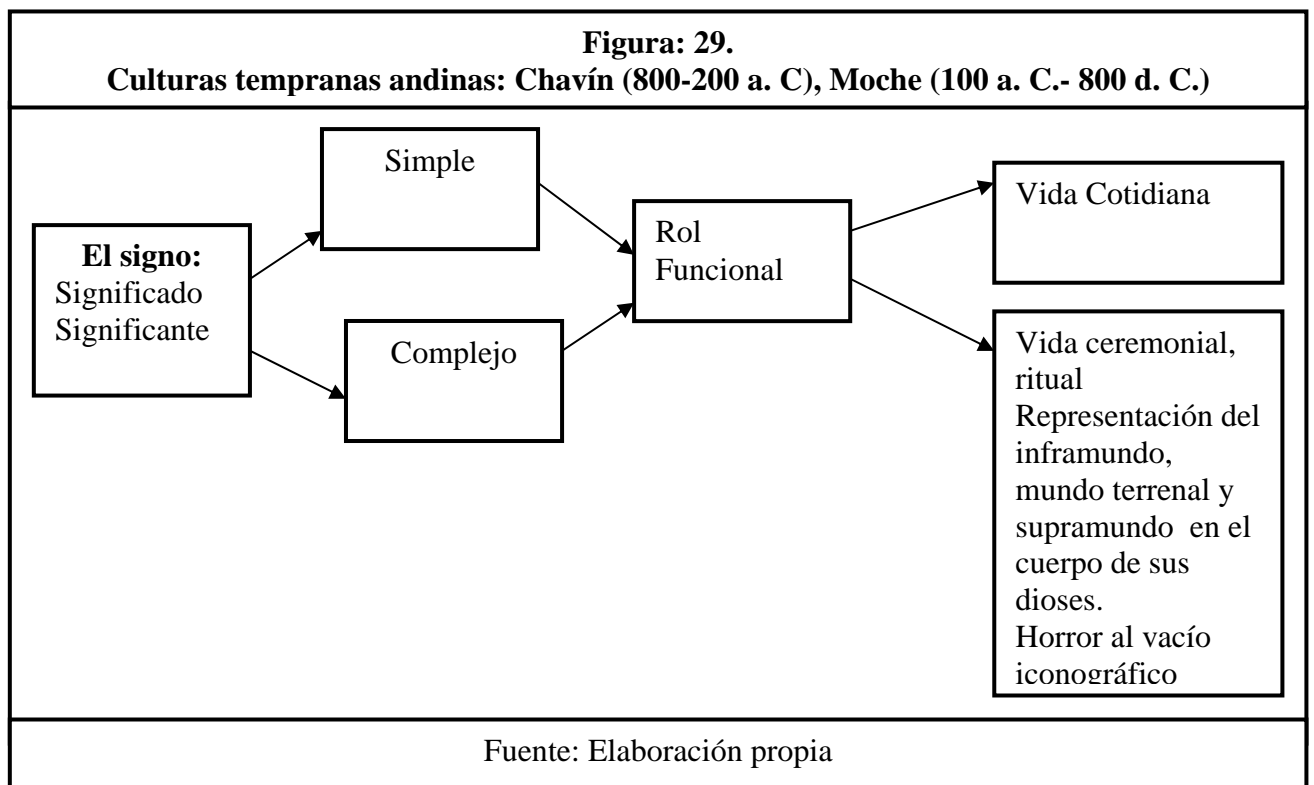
**Figura: 29.**
**Culturas tempranas andinas: Chavín (800-200 a. C), Moche (100 a. C.- 800 d. C.)**

**El signo:**
Significado
Significante

Simple

Complejo

Rol
Funcional

Vida Cotidiana

Vida ceremonial, ritual
Representación del inframundo, mundo terrenal y supramundo en el cuerpo de sus dioses.
Horror al vacío iconográfico

Fuente: Elaboración propia